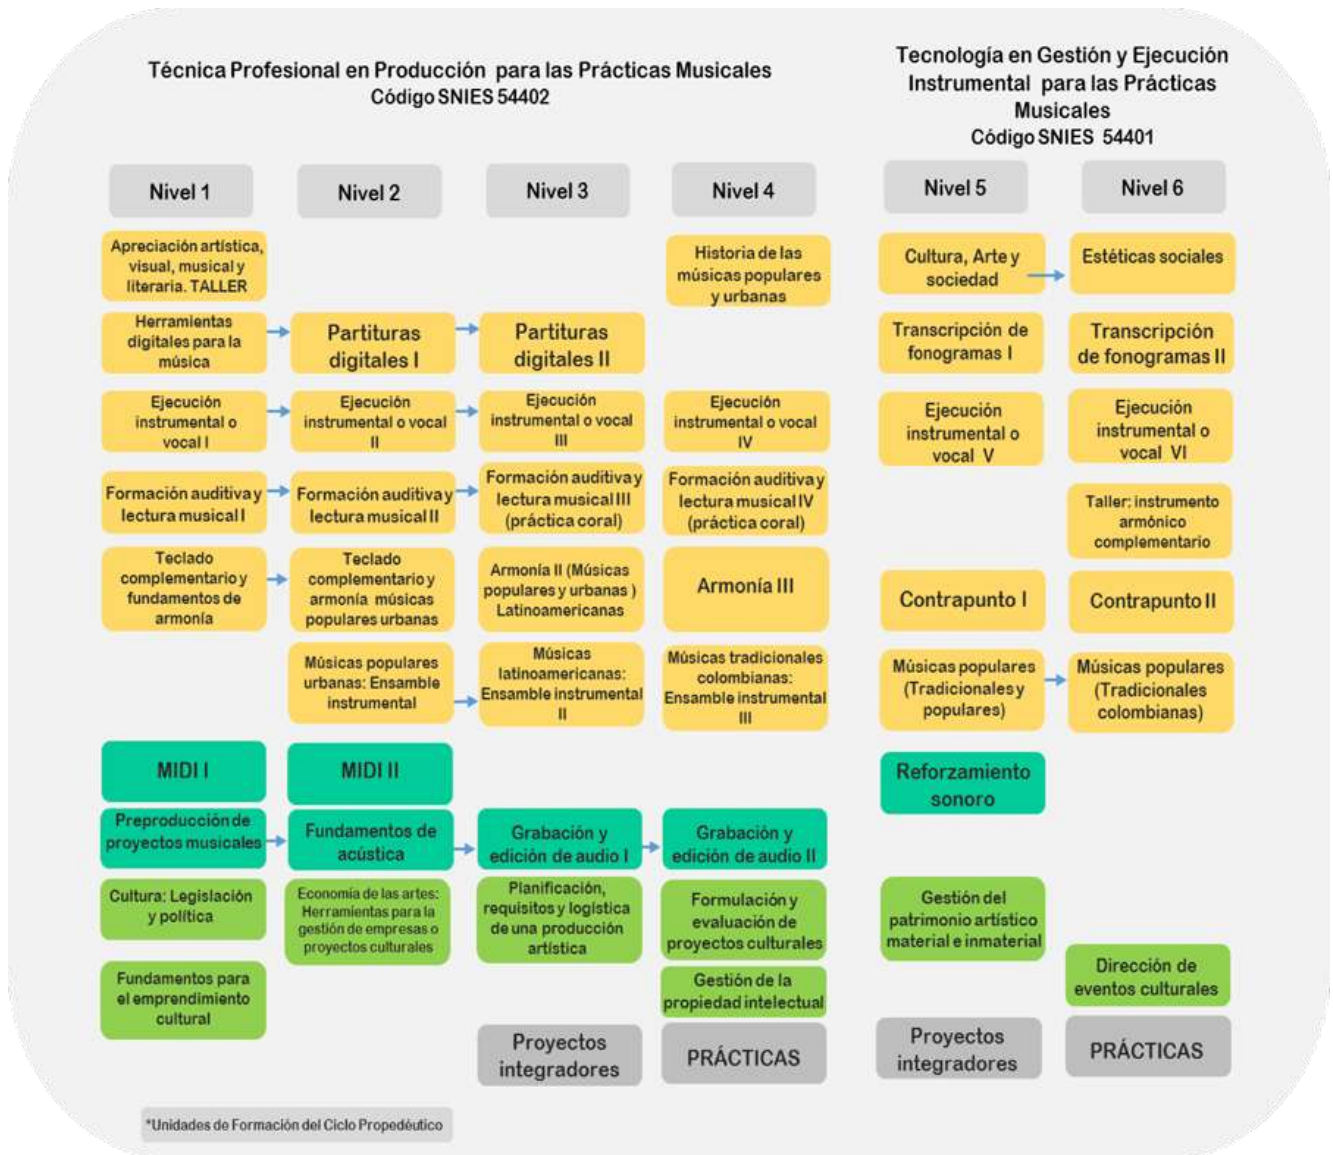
Técnica Profesional en Producción para las Prácticas Musicales
Código SNIES 54402

Tecnología en Gestión y Ejecución Instrumental para las Prácticas Musicales
Código SNIES 54401

Nivel 1

Apreciación artística, visual, musical y literaria. TALLER

Herramientas digitales para la música

Ejecución instrumental o vocal I

Formación auditiva y lectura musical I

Teclado complementario y fundamentos de armonía

MIDI I

Preproducción de proyectos musicales

Cultura: Legislación y política

Fundamentos para el emprendimiento cultural

Nivel 2

Partituras digitales I

Ejecución instrumental o vocal II

Formación auditiva y lectura musical II

Teclado complementario y armonía músicas populares urbanas

Músicas populares urbanas: Ensamble instrumental

MIDI II

Fundamentos de acústica

Economía de las artes: Herramientas para la gestión de empresas o proyectos culturales

Nivel 3

Partituras digitales II

Ejecución instrumental o vocal III

Formación auditiva y lectura musical III (práctica coral)

Armonía II (Músicas populares y urbanas ) Latinoamericanas

Músicas latinoamericanas: Ensamble instrumental II

Grabación y edición de audio I

Planificación, requisitos y logística de una producción artística

Proyectos integradores

Nivel 4

Historia de las músicas populares y urbanas

Ejecución instrumental o vocal IV

Formación auditiva y lectura musical IV (práctica coral)

Armonía III

Músicas tradicionales colombianas: Ensamble instrumental III

Grabación y edición de audio II

Formulación y evaluación de proyectos culturales

Gestión de la propiedad intelectual

PRÁCTICAS

Nivel 5

Cultura, Arte y sociedad

Transcripción de fonogramas I

Ejecución instrumental o vocal V

Contrapunto I

Músicas populares (Tradicionales y populares)

Reforzamiento sonoro

Gestión del patrimonio artístico material e inmaterial

Proyectos integradores

Nivel 6

Estéticas sociales

Transcripción de fonogramas II

Ejecución instrumental o vocal VI

Taller: instrumento armónico complementario

Contrapunto II

Músicas populares (Tradicionales colombianas)

Dirección de eventos culturales

PRÁCTICAS

*Unidades de Formación del Ciclo Propedéutico